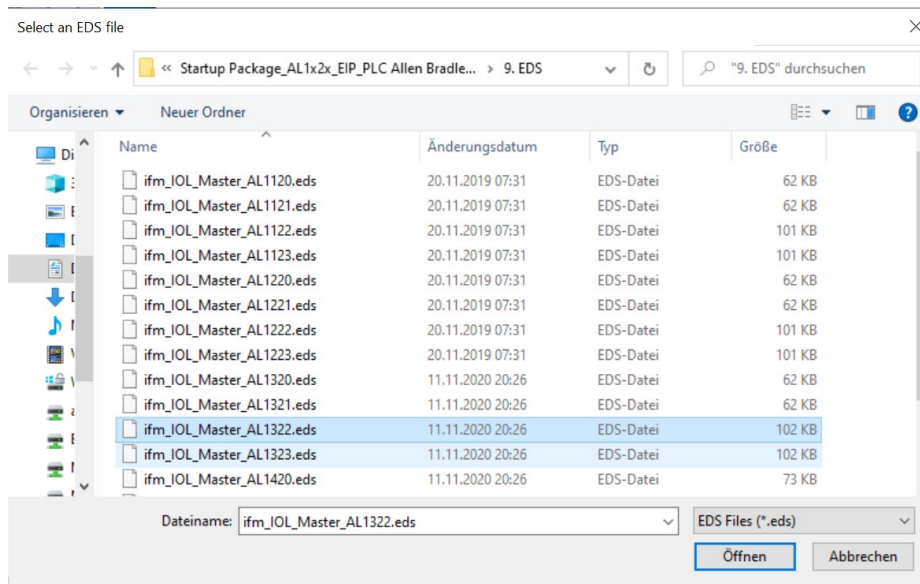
Select an EDS file

« Startup Package_AL1x2x_EIP_PLC Allen Bradle... › 9. EDS

"9. EDS" durchsuchen

Organisieren ▾ Neuer Ordner

Di
3
E
D
D
D
N
V
V
a
E
N

| Name | Änderungsdatum | Typ | Größe |
|---|---|---|---|
| ifm_IOL_Master_AL1120.eds | 20.11.2019 07:31 | EDS-Datei | 62 KB |
| ifm_IOL_Master_AL1121.eds | 20.11.2019 07:31 | EDS-Datei | 62 KB |
| ifm_IOL_Master_AL1122.eds | 20.11.2019 07:31 | EDS-Datei | 101 KB |
| ifm_IOL_Master_AL1123.eds | 20.11.2019 07:31 | EDS-Datei | 101 KB |
| ifm_IOL_Master_AL1220.eds | 20.11.2019 07:31 | EDS-Datei | 62 KB |
| ifm_IOL_Master_AL1221.eds | 20.11.2019 07:31 | EDS-Datei | 62 KB |
| ifm_IOL_Master_AL1222.eds | 20.11.2019 07:31 | EDS-Datei | 101 KB |
| ifm_IOL_Master_AL1223.eds | 20.11.2019 07:31 | EDS-Datei | 101 KB |
| ifm_IOL_Master_AL1320.eds | 11.11.2020 20:26 | EDS-Datei | 62 KB |
| ifm_IOL_Master_AL1321.eds | 11.11.2020 20:26 | EDS-Datei | 62 KB |
| ifm_IOL_Master_AL1322.eds | 11.11.2020 20:26 | EDS-Datei | 102 KB |
| ifm_IOL_Master_AL1323.eds | 11.11.2020 20:26 | EDS-Datei | 102 KB |
| ifm_IOL_Master_AL1420.eds | 11.11.2020 20:26 | EDS-Datei | 73 KB |

Dateiname: ifm_IOL_Master_AL1322.eds

EDS Files (*.eds)

Öffnen

Abbrechen